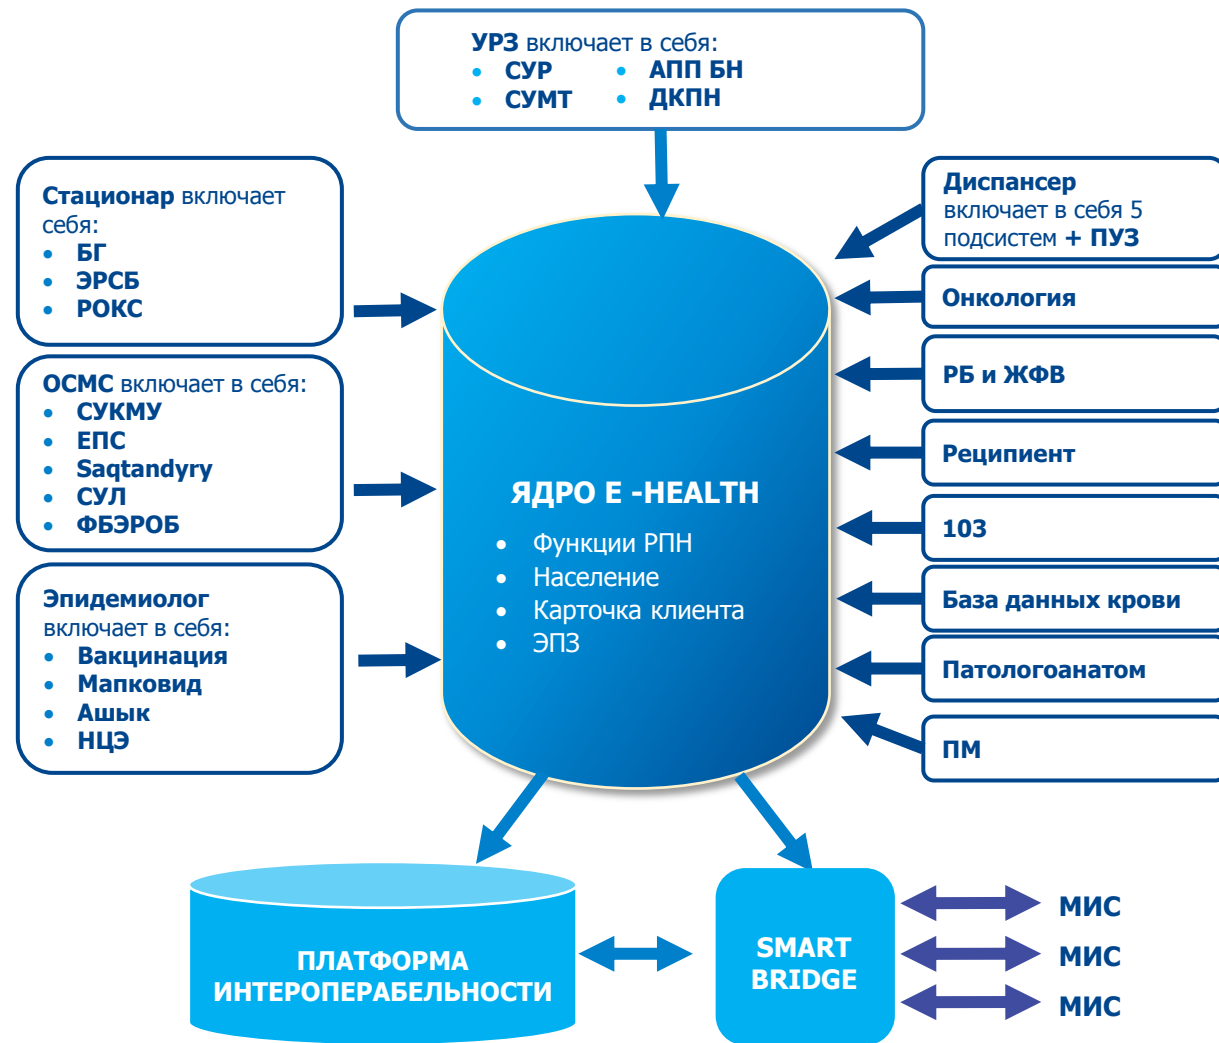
**УРЗ** включает в себя:
- **СУР**
- **СУМТ**
- **АПП БН**
- **ДКПН**

**Стационар** включает себя:
- **БГ**
- **ЭРСБ**
- **РОКС**

**ОСМС** включает в себя:
- **СУКМУ**
- **ЕПС**
- **Saqtandyry**
- **СУЛ**
- **ФБЭРОБ**

**Эпидемиолог** включает в себя:
- **Вакцинация**
- **Мапковид**
- **Ашык**
- **НЦЭ**

**Диспансер** включает в себя 5 подсистем **+ ПУЗ**

**Онкология**

**РБ и ЖФВ**

**Реципиент**

**103**

**База данных крови**

**Патологоанатом**

**ПМ**

**ЯДРО Е -HEALTH**
- Функции РПН
- Население
- Карточка клиента
- ЭПЗ

**ПЛАТФОРМА ИНТЕРОПЕРАБЕЛЬНОСТИ**

**SMART BRIDGE**

**МИС**

**МИС**

**МИС**